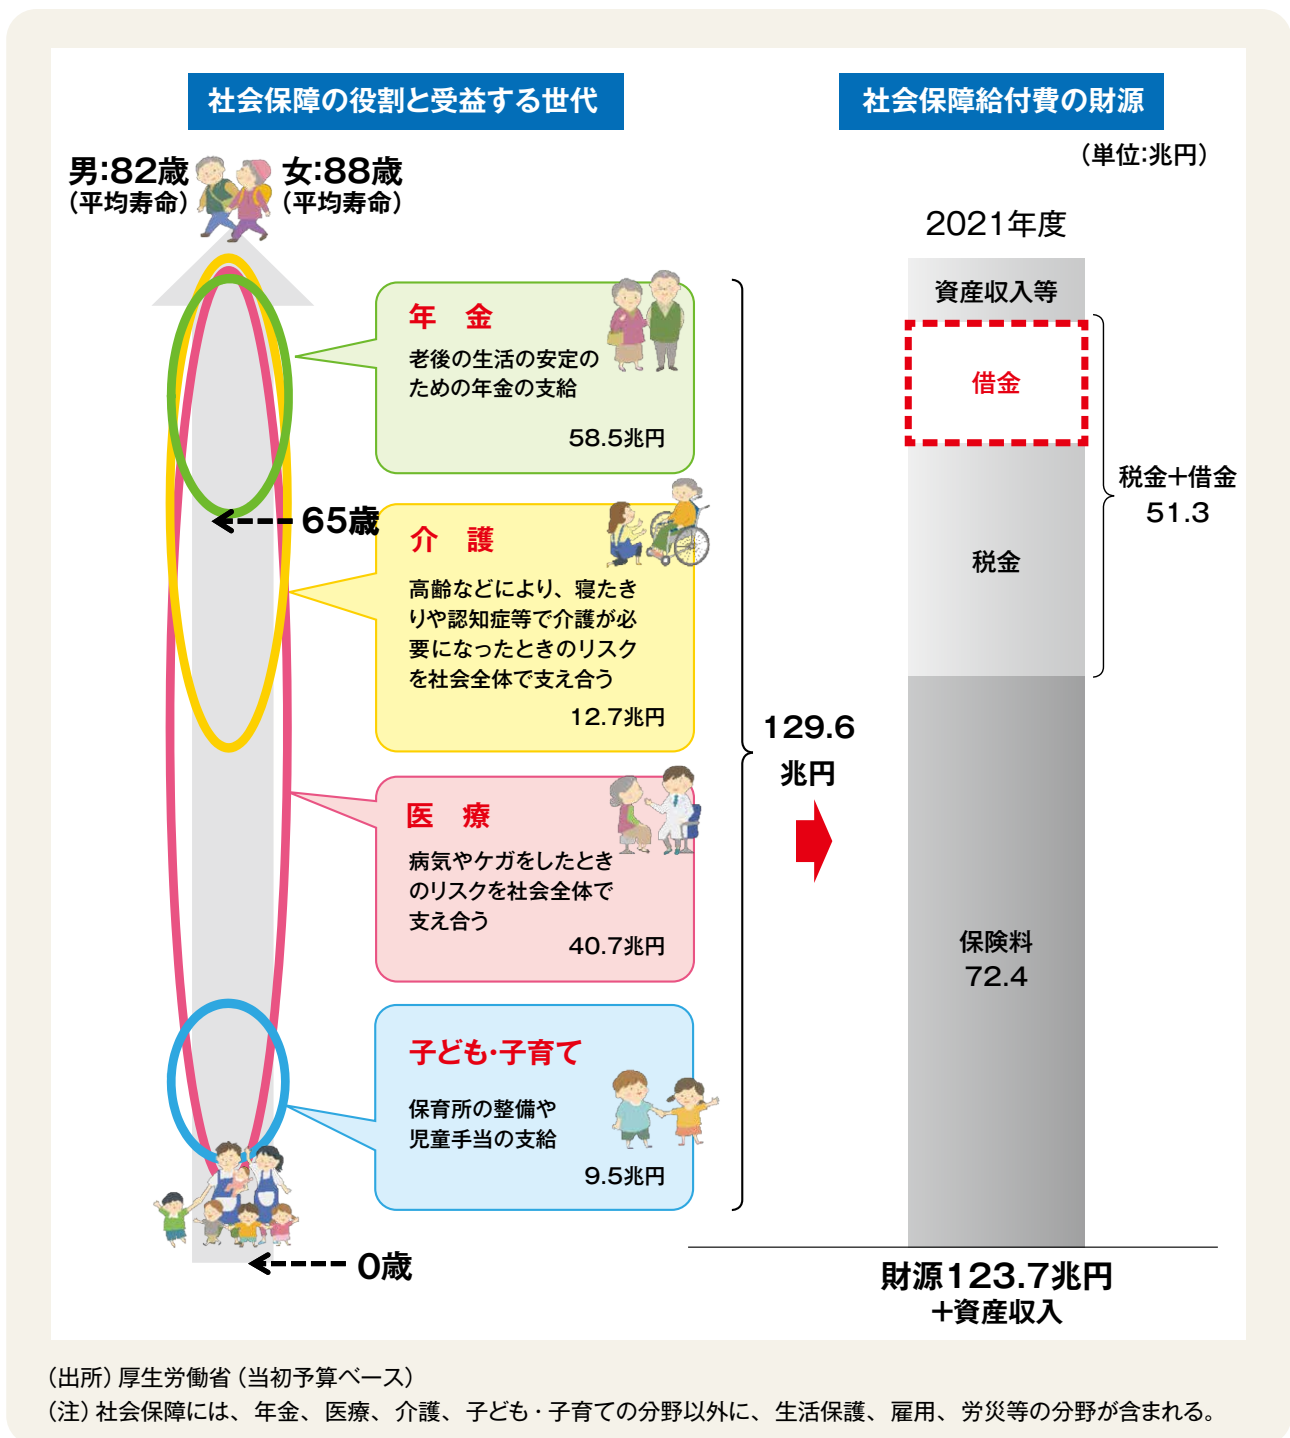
社会保障の役割と受益する世代

社会保障給付費の財源

（単位:兆円）

男:82歳（平均寿命）

女:88歳（平均寿命）

2021年度

年　金

老後の生活の安定のための年金の支給

58.5兆円

65歳

介　護

高齢などにより、寝たきりや認知症等で介護が必要になったときのリスクを社会全体で支え合う

12.7兆円

129.6兆円

医　療

病気やケガをしたときのリスクを社会全体で支え合う

40.7兆円

子ども·子育て

保育所の整備や児童手当の支給

9.5兆円

0歳

資産収入等

借金

税金＋借金
51.3

税金

保険料
72.4

財源123.7兆円
＋資産収入

（出所）厚生労働省（当初予算ベース）
（注）社会保障には、年金、医療、介護、子ども・子育ての分野以外に、生活保護、雇用、労災等の分野が含まれる。